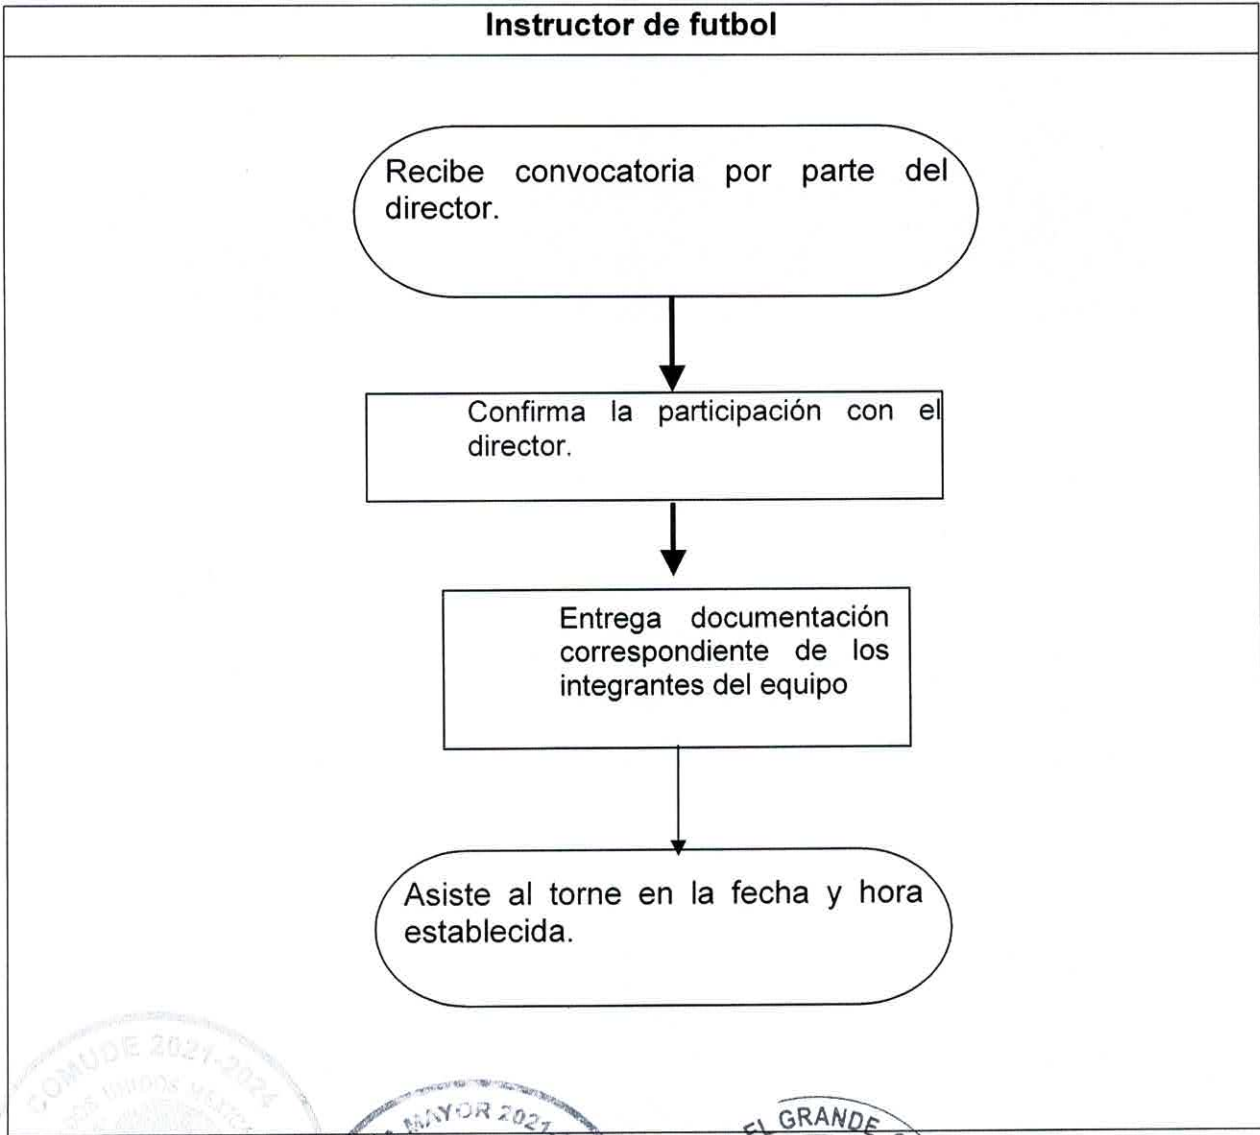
Instructor de futbol

Recibe convocatoria por parte del director.

Confirma la participación con el director.

Entrega documentación correspondiente de los integrantes del equipo

Asiste al torne en la fecha y hora establecida.

COMUDE 2021-2024
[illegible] UNIDOS MEXICA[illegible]

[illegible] MAYOR 2021

EL GRANDE